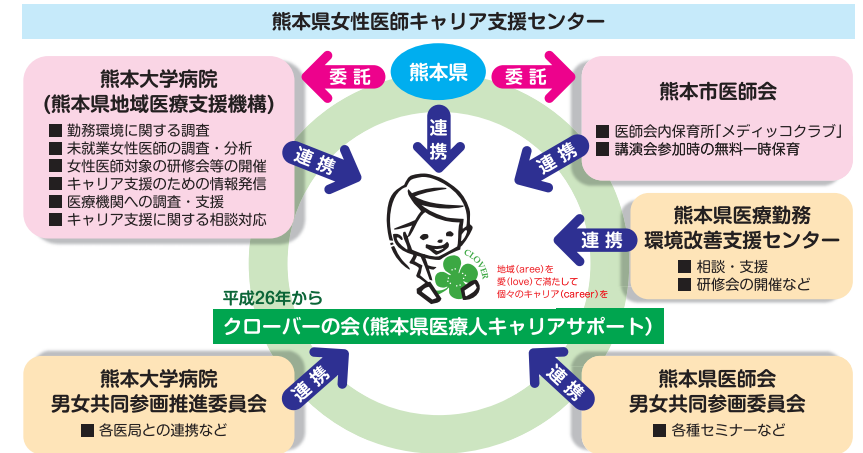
熊本県女性医師キャリア支援センター

熊本大学病院
(熊本県地域医療支援機構)

■ 勤務環境に関する調査
■ 未就業女性医師の調査・分析
■ 女性医師対象の研修会等の開催
■ キャリア支援のための情報発信
■ 医療機関への調査・支援
■ キャリア支援に関する相談対応

委託

熊本県

委託

熊本市医師会

■ 医師会内保育所「メディッコクラブ」
■ 講演会参加時の無料一時保育

連携

連携

連携

熊本県医療勤務環境改善支援センター

■ 相談・支援
■ 研修会の開催など

連携

CLOVER

地域(aree)を愛(love)で満たして個々のキャリア(career)を

平成26年から

クローバーの会(熊本県医療人キャリアサポート)

熊本大学病院
男女共同参画推進委員会

■ 各医局との連携など

連携

連携

熊本県医師会
男女共同参画委員会

■ 各種セミナーなど